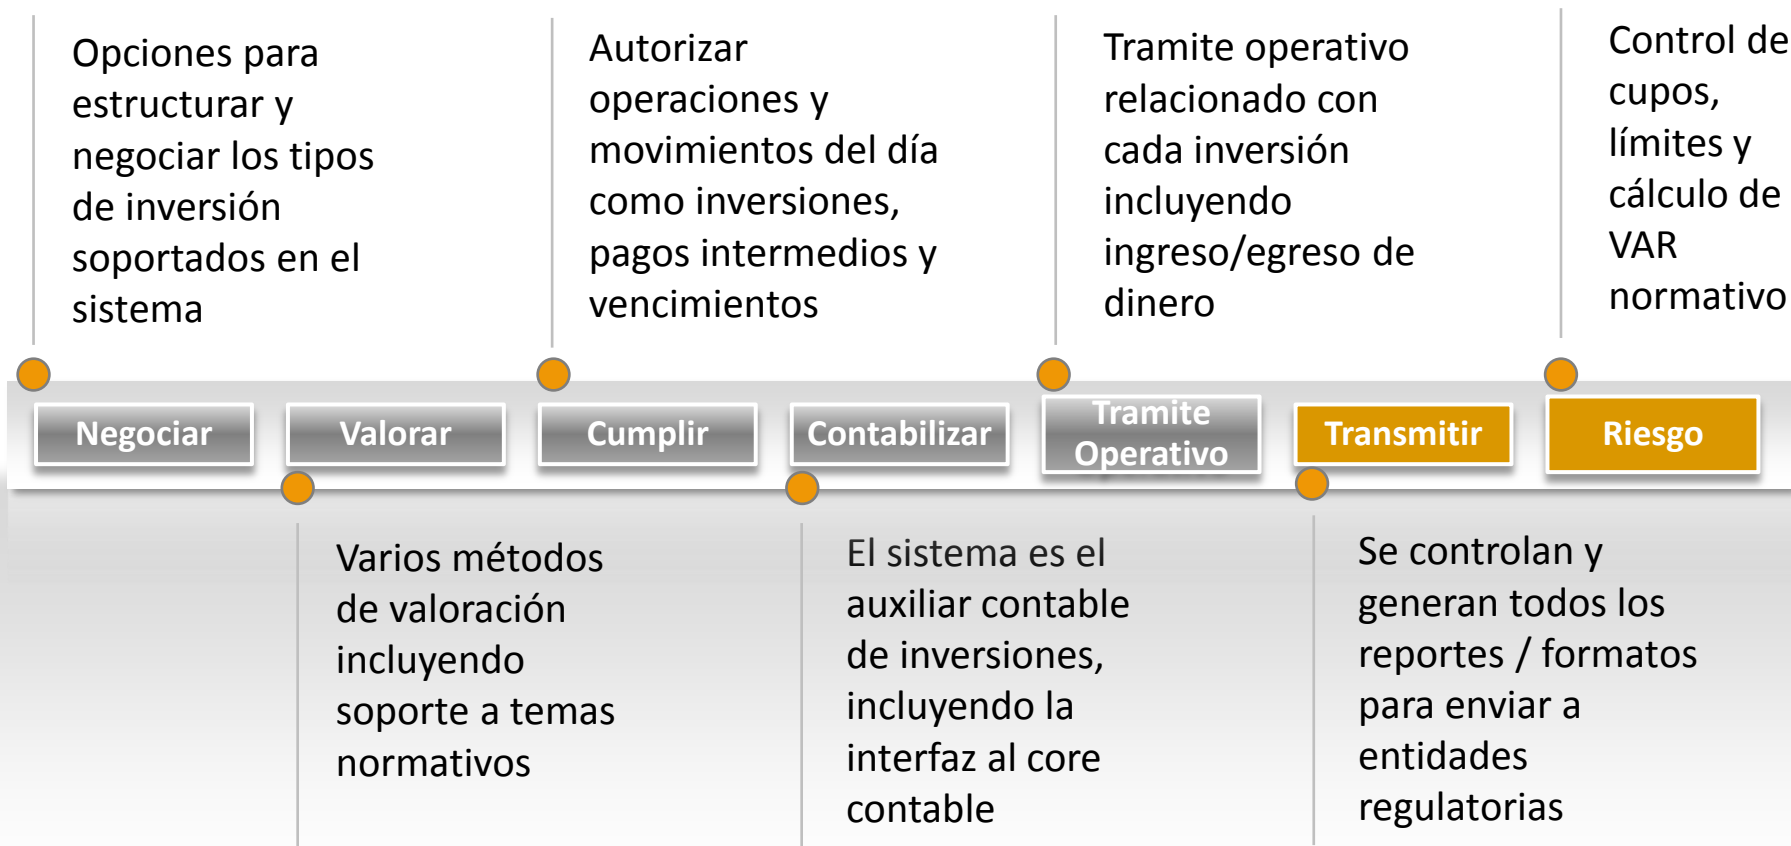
Opciones para estructurar y negociar los tipos de inversión soportados en el sistema

Autorizar operaciones y movimientos del día como inversiones, pagos intermedios y vencimientos

Tramite operativo relacionado con cada inversión incluyendo ingreso/egreso de dinero

Control de cupos, límites y cálculo de VAR normativo

Negociar

Valorar

Cumplir

Contabilizar

Tramite Operativo

Transmitir

Riesgo

Varios métodos de valoración incluyendo soporte a temas normativos

El sistema es el auxiliar contable de inversiones, incluyendo la interfaz al core contable

Se controlan y generan todos los reportes / formatos para enviar a entidades regulatorias